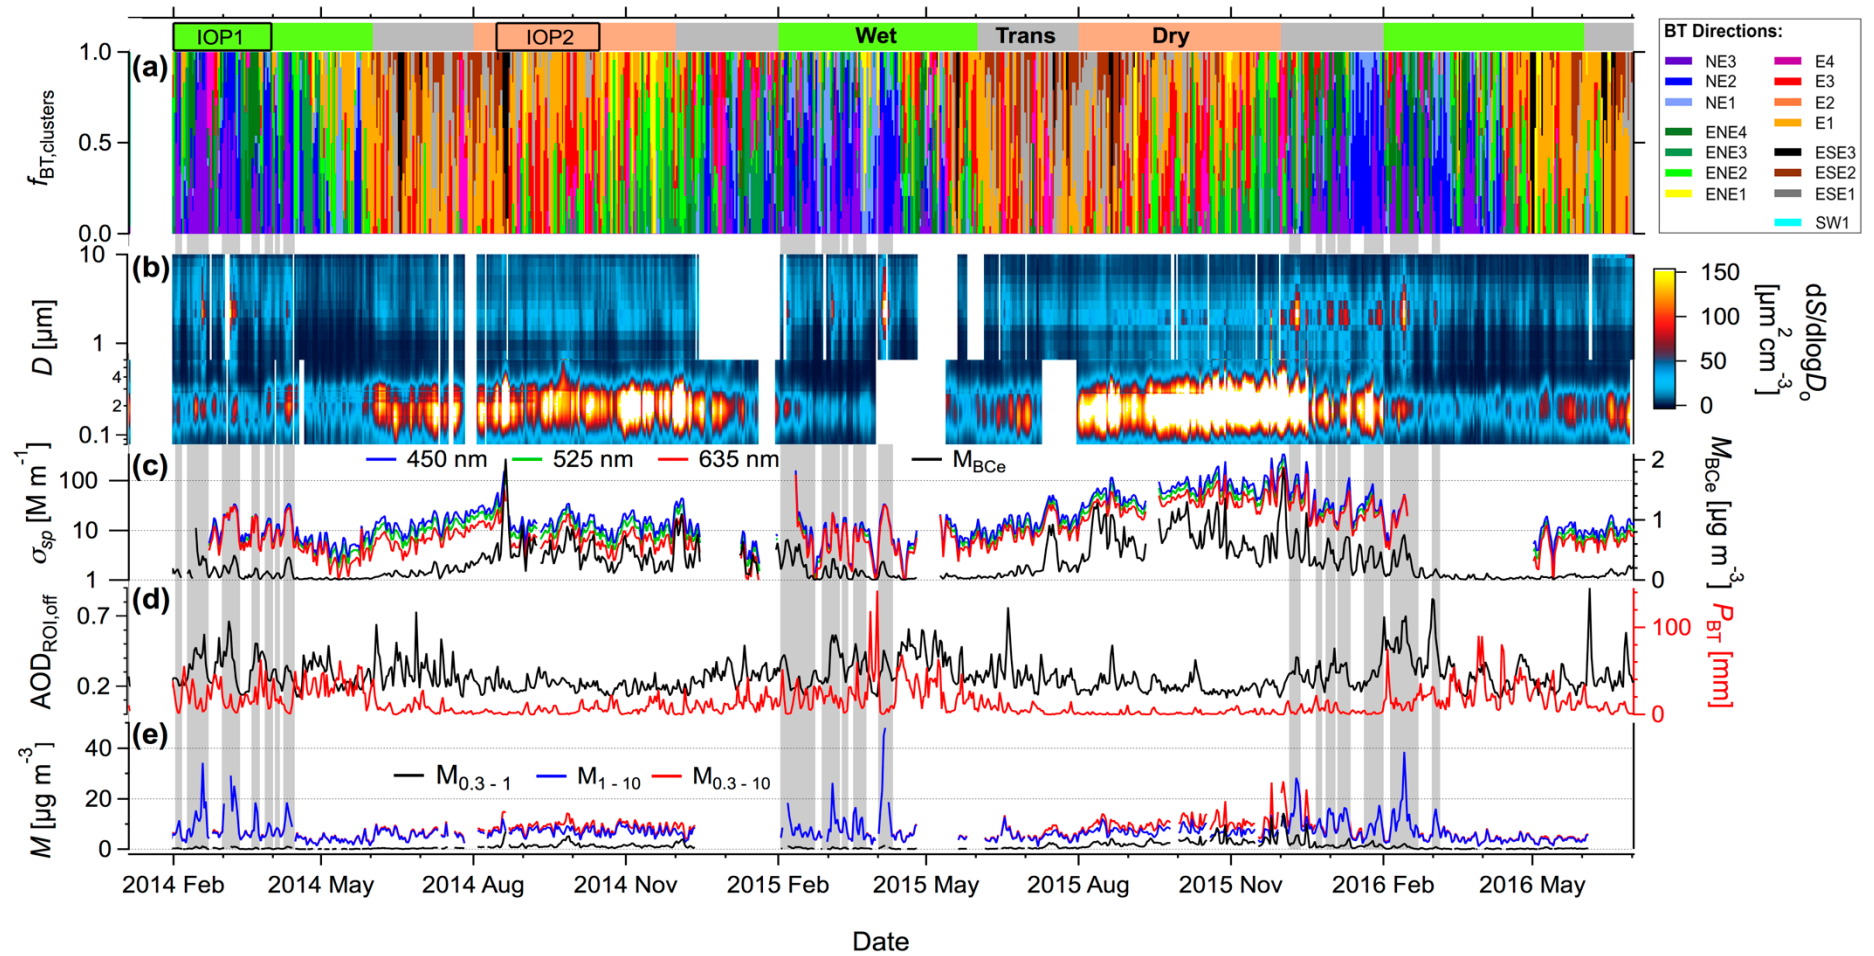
IOP1 IOP2 Wet Trans Dry

BT Directions:
NE3 NE2 NE1 ENE4 ENE3 ENE2 ENE1 E4 E3 E2 E1 ESE3 ESE2 ESE1 SW1

(a)
$f_{BT,clusters}$
1.0 0.5 0.0

(b)
$D$ [µm]
10 1 4 2 0.1
150 100 50 0
dS/dlog$D_o$ [µm$^2$ cm$^{-3}$]

(c)
450 nm 525 nm 635 nm $M_{BCe}$
$\sigma_{sp}$ [M m$^{-1}$]
100 10 1
$M_{BCe}$ [µg m$^{-3}$]
2 1 0

(d)
AOD$_{ROI,off}$
0.7 0.2
$P_{BT}$ [mm]
100 0

(e)
$M_{0.3-1}$ $M_{1-10}$ $M_{0.3-10}$
$M$ [µg m$^{-3}$]
40 20 0

2014 Feb 2014 May 2014 Aug 2014 Nov 2015 Feb 2015 May 2015 Aug 2015 Nov 2016 Feb 2016 May

Date